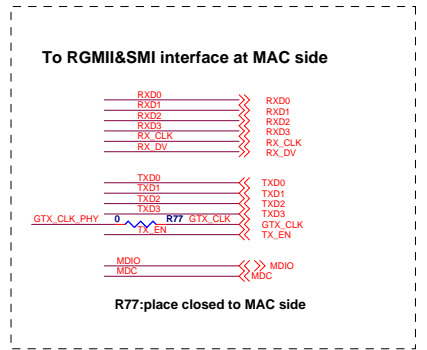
To RGMII&SMI interface at MAC side

RXD0
RXD1
RXD2
RXD3
RX_CLK
RX_DV

RXD0
RXD1
RXD2
RXD3
RX_CLK
RX_DV

TXD0
TXD1
TXD2
TXD3
GTX_CLK_PHY
0
R77
GTX_CLK
TX_EN

TXD0
TXD1
TXD2
TXD3
GTX_CLK
TX_EN

MDIO
MDC

MDIO
MDC

R77:place closed to MAC side